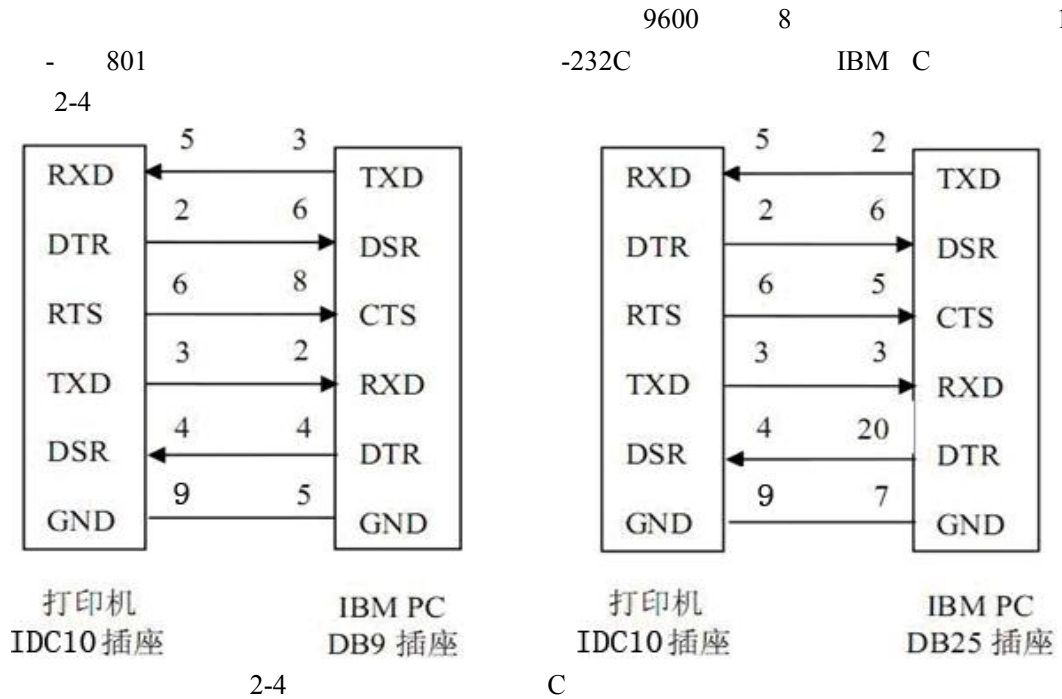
9600 8 I

- 801 -232C IBM C

2-4

| | 5 | 3 | |
|---|---|---|---|
| RXD | 5 | 3 | TXD |
| DTR | 2 | 6 | DSR |
| RTS | 6 | 8 | CTS |
| TXD | 3 | 2 | RXD |
| DSR | 4 | 4 | DTR |
| GND | 9 | 5 | GND |

打印机
IDC10插座

IBM PC
DB9 插座

| | | | |
|---|---|---|---|
| RXD | 5 | 2 | TXD |
| DTR | 2 | 6 | DSR |
| RTS | 6 | 5 | CTS |
| TXD | 3 | 3 | RXD |
| DSR | 4 | 20 | DTR |
| GND | 9 | 7 | GND |

打印机
IDC10插座

IBM PC
DB25 插座

2-4 C